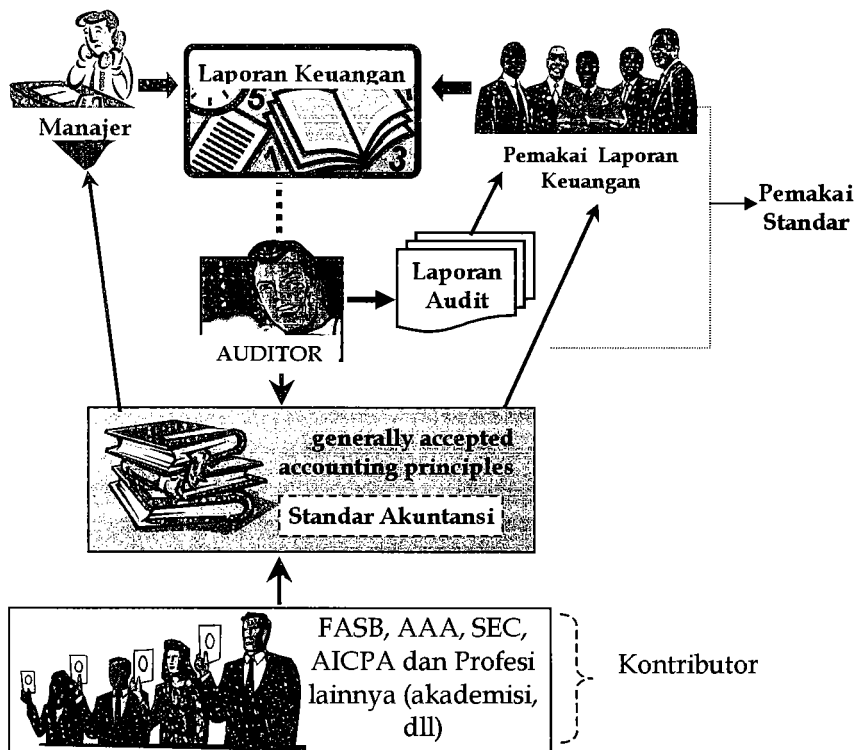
Manajer

Laporan Keuangan

5

1

3

Pemakai Laporan Keuangan

Pemakai Standar

AUDITOR

Laporan Audit

generally accepted accounting principles

Standar Akuntansi

FASB, AAA, SEC, AICPA dan Profesi lainnya (akademisi, dll)

Kontributor